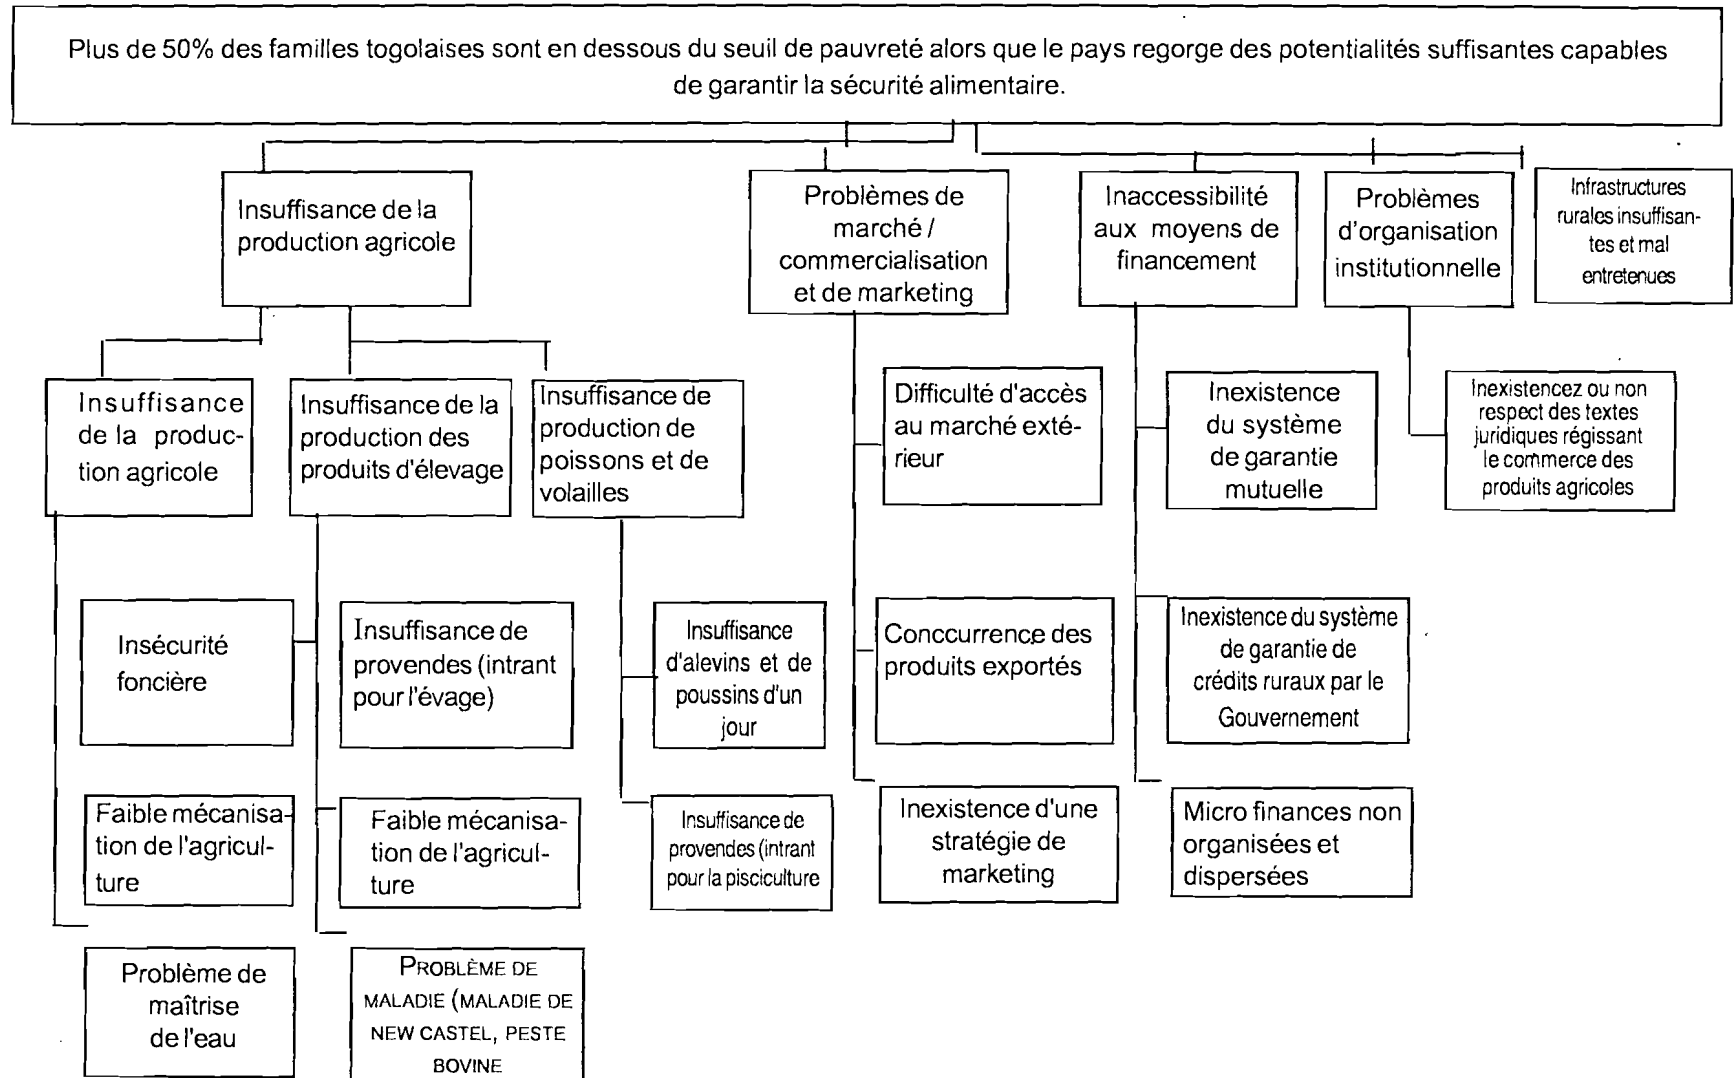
Plus de 50% des familles togolaises sont en dessous du seuil de pauvreté alors que le pays regorge des potentialités suffisantes capables de garantir la sécurité alimentaire.

Insuffisance de la production agricole

Insuffisance de la production agricole

Insécurité foncière

Faible mécanisation de l'agriculture

Problème de maîtrise de l'eau

Insuffisance de la production des produits d'élevage

Insuffisance de provendes (intrant pour l'évage)

Faible mécanisation de l'agriculture

PROBLÈME DE MALADIE (MALADIE DE NEW CASTEL, PESTE BOVINE

Insuffisance de production de poissons et de volailles

Insuffisance d'alevins et de poussins d'un jour

Insuffisance de provendes (intrant pour la pisciculture

Problèmes de marché / commercialisation et de marketing

Difficulté d'accès au marché extérieur

Conccurrence des produits exportés

Inexistence d'une stratégie de marketing

Inaccessibilité aux moyens de financement

Inexistence du système de garantie mutuelle

Inexistence du système de garantie de crédits ruraux par le Gouvernement

Micro finances non organisées et dispersées

Problèmes d'organisation institutionnelle

Inexistencez ou non respect des textes juridiques régissant le commerce des produits agricoles

Infrastructures rurales insuffisantes et mal entretenues